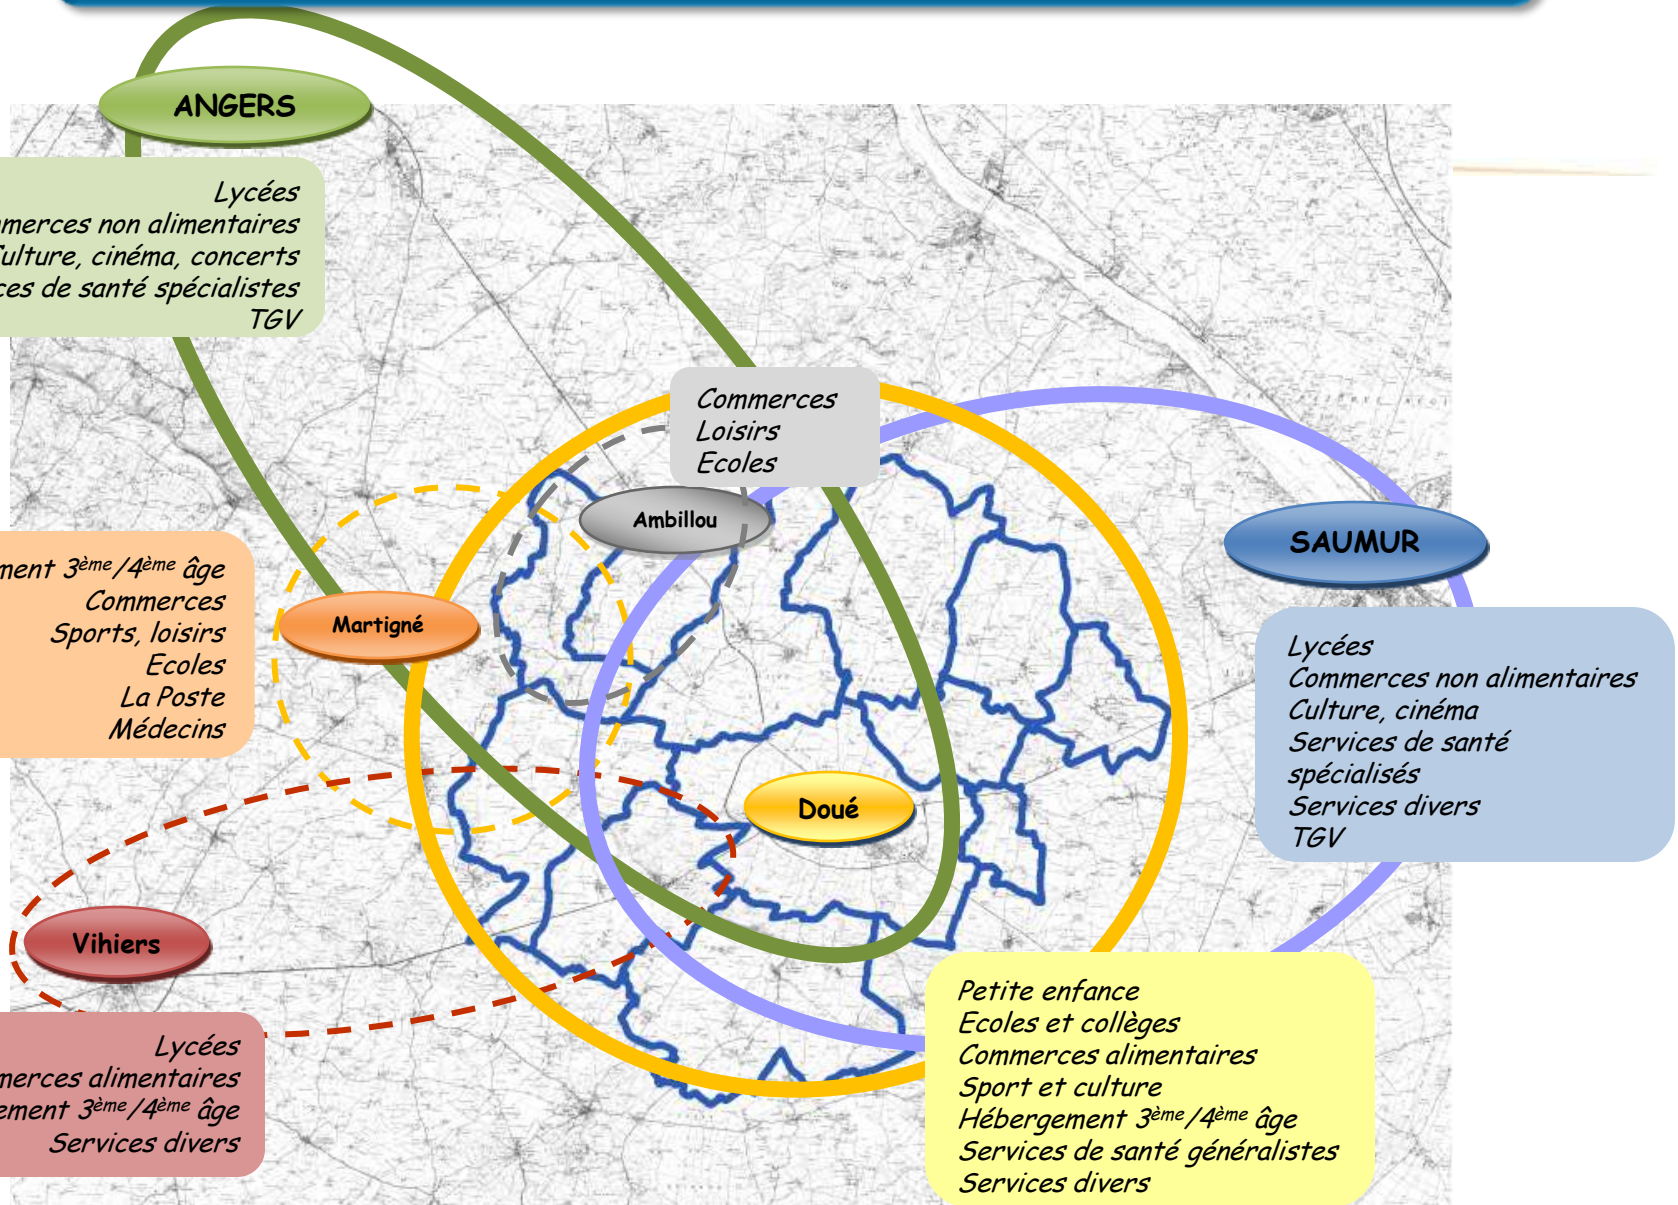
ANGERS

Lycées
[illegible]merces non alimentaires
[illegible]ulture, cinéma, concerts
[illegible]ces de santé spécialistes
TGV

Commerces
Loisirs
Ecoles

Ambillou

SAUMUR

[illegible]ment $3^{ème}/4^{ème}$ âge
Commerces
Sports, loisirs
Ecoles
La Poste
Médecins

Martigné

Lycées
Commerces non alimentaires
Culture, cinéma
Services de santé spécialisés
Services divers
TGV

Doué

Vihiers

Lycées
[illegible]merces alimentaires
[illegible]ement $3^{ème}/4^{ème}$ âge
Services divers

Petite enfance
Ecoles et collèges
Commerces alimentaires
Sport et culture
Hébergement $3^{ème}/4^{ème}$ âge
Services de santé généralistes
Services divers